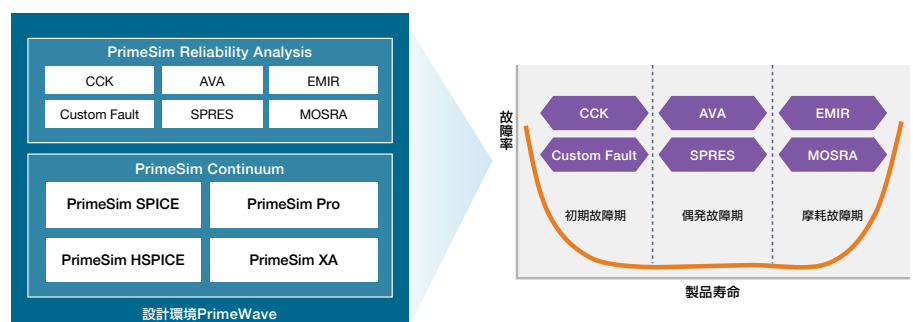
PrimeSim Reliability Analysis

CCK
AVA
EMIR
Custom Fault
SPRES
MOSRA

PrimeSim Continuum

PrimeSim SPICE
PrimeSim Pro
PrimeSim HSPICE
PrimeSim XA

設計環境PrimeWave

故障率

CCK
AVA
EMIR
Custom Fault
SPRES
MOSRA

初期故障期
偶発故障期
摩耗故障期

製品寿命